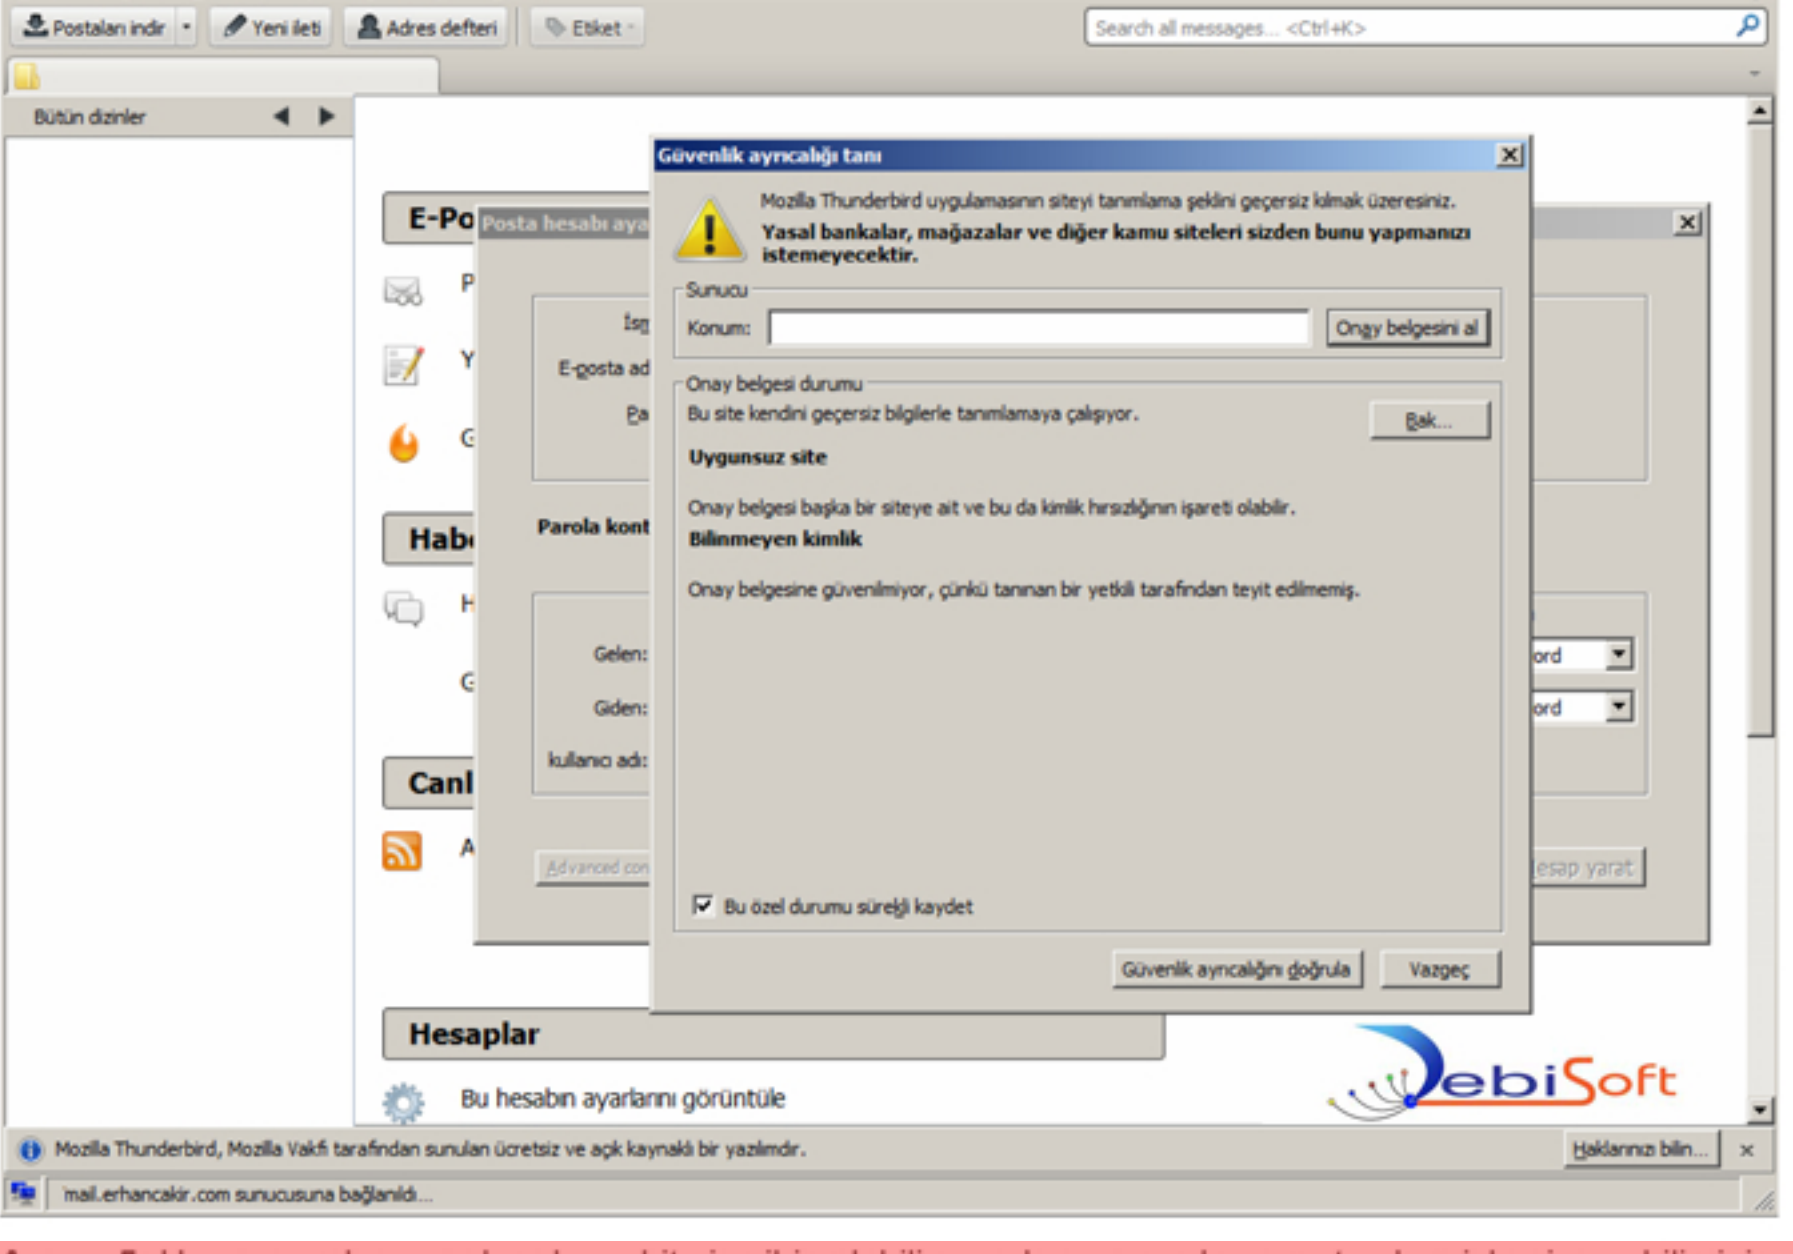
Postaları indir | Yeni ileti | Adres defteri | Etiket
Search all messages... <Ctrl+K>

Bütün dizinler

E-Po
P
Y
G
Habe
H
G
Canl
A

Posta hesabı aya
İsi
E-posta ad
Pa
Parola kont
Gelen:
Giden:
kullanıcı adı:
Advanced con
ord
ord
esap yarat

Güvenlik ayrıcalığı tanı
Mozilla Thunderbird uygulamasının siteyi tanımlama şeklini geçersiz kılmak üzeresiniz.
Yasal bankalar, mağazalar ve diğer kamu siteleri sizden bunu yapmanızı istemeyecektir.
Sunucu
Konum:
Onay belgesini al
Onay belgesi durumu
Bu site kendini geçersiz bilgilerle tanımlamaya çalışıyor.
Bak...
Uygunsuz site
Onay belgesi başka bir siteye ait ve bu da kimlik hırsızlığının işareti olabilir.
Bilinmeyen kimlik
Onay belgesine güvenilmiyor, çünkü tanınan bir yetkili tarafından teyit edilmemiş.
Bu özel durumu sürekli kaydet
Güvenlik ayrıcalığını doğrula
Vazgeç

Hesaplar
Bu hesabın ayarlarını görüntüle
DebiSoft

Mozilla Thunderbird, Mozilla Vakfı tarafından sunulan ücretsiz ve açık kaynaklı bir yazılımdır.
Haklarınızı bilin...
mail.erhancakir.com sunucusuna bağlanıldı...